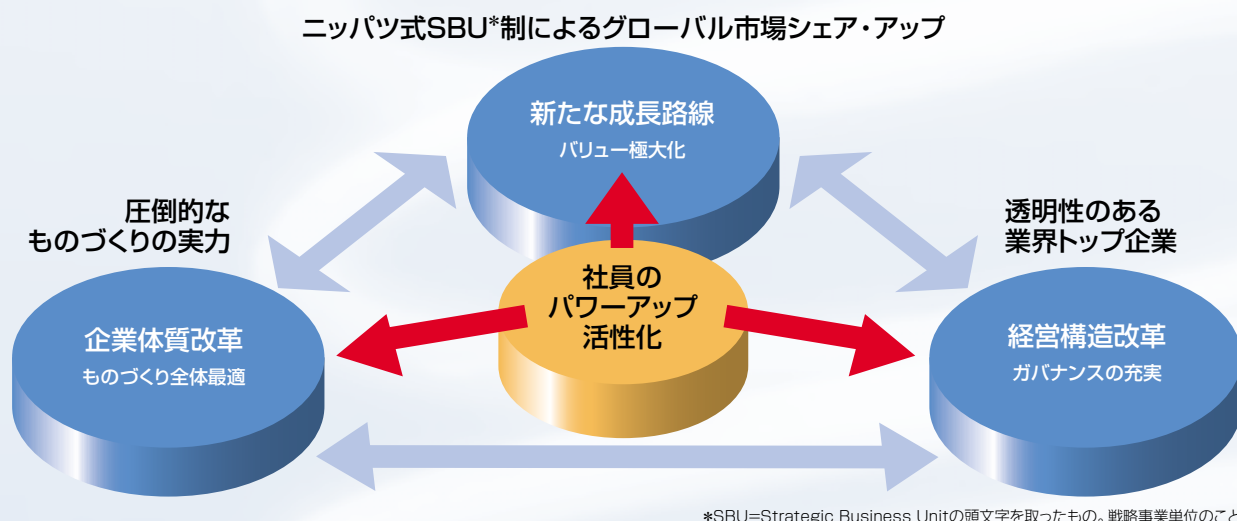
ニッパツ式SBU*制によるグローバル市場シェア・アップ

新たな成長路線
バリュー極大化

圧倒的な
ものづくりの実力

透明性のある
業界トップ企業

社員の
パワーアップ
活性化

企業体質改革
ものづくり全体最適

経営構造改革
ガバナンスの充実

*SBU=Strategic Business Unitの頭文字を取ったもの。戦略事業単位のこと